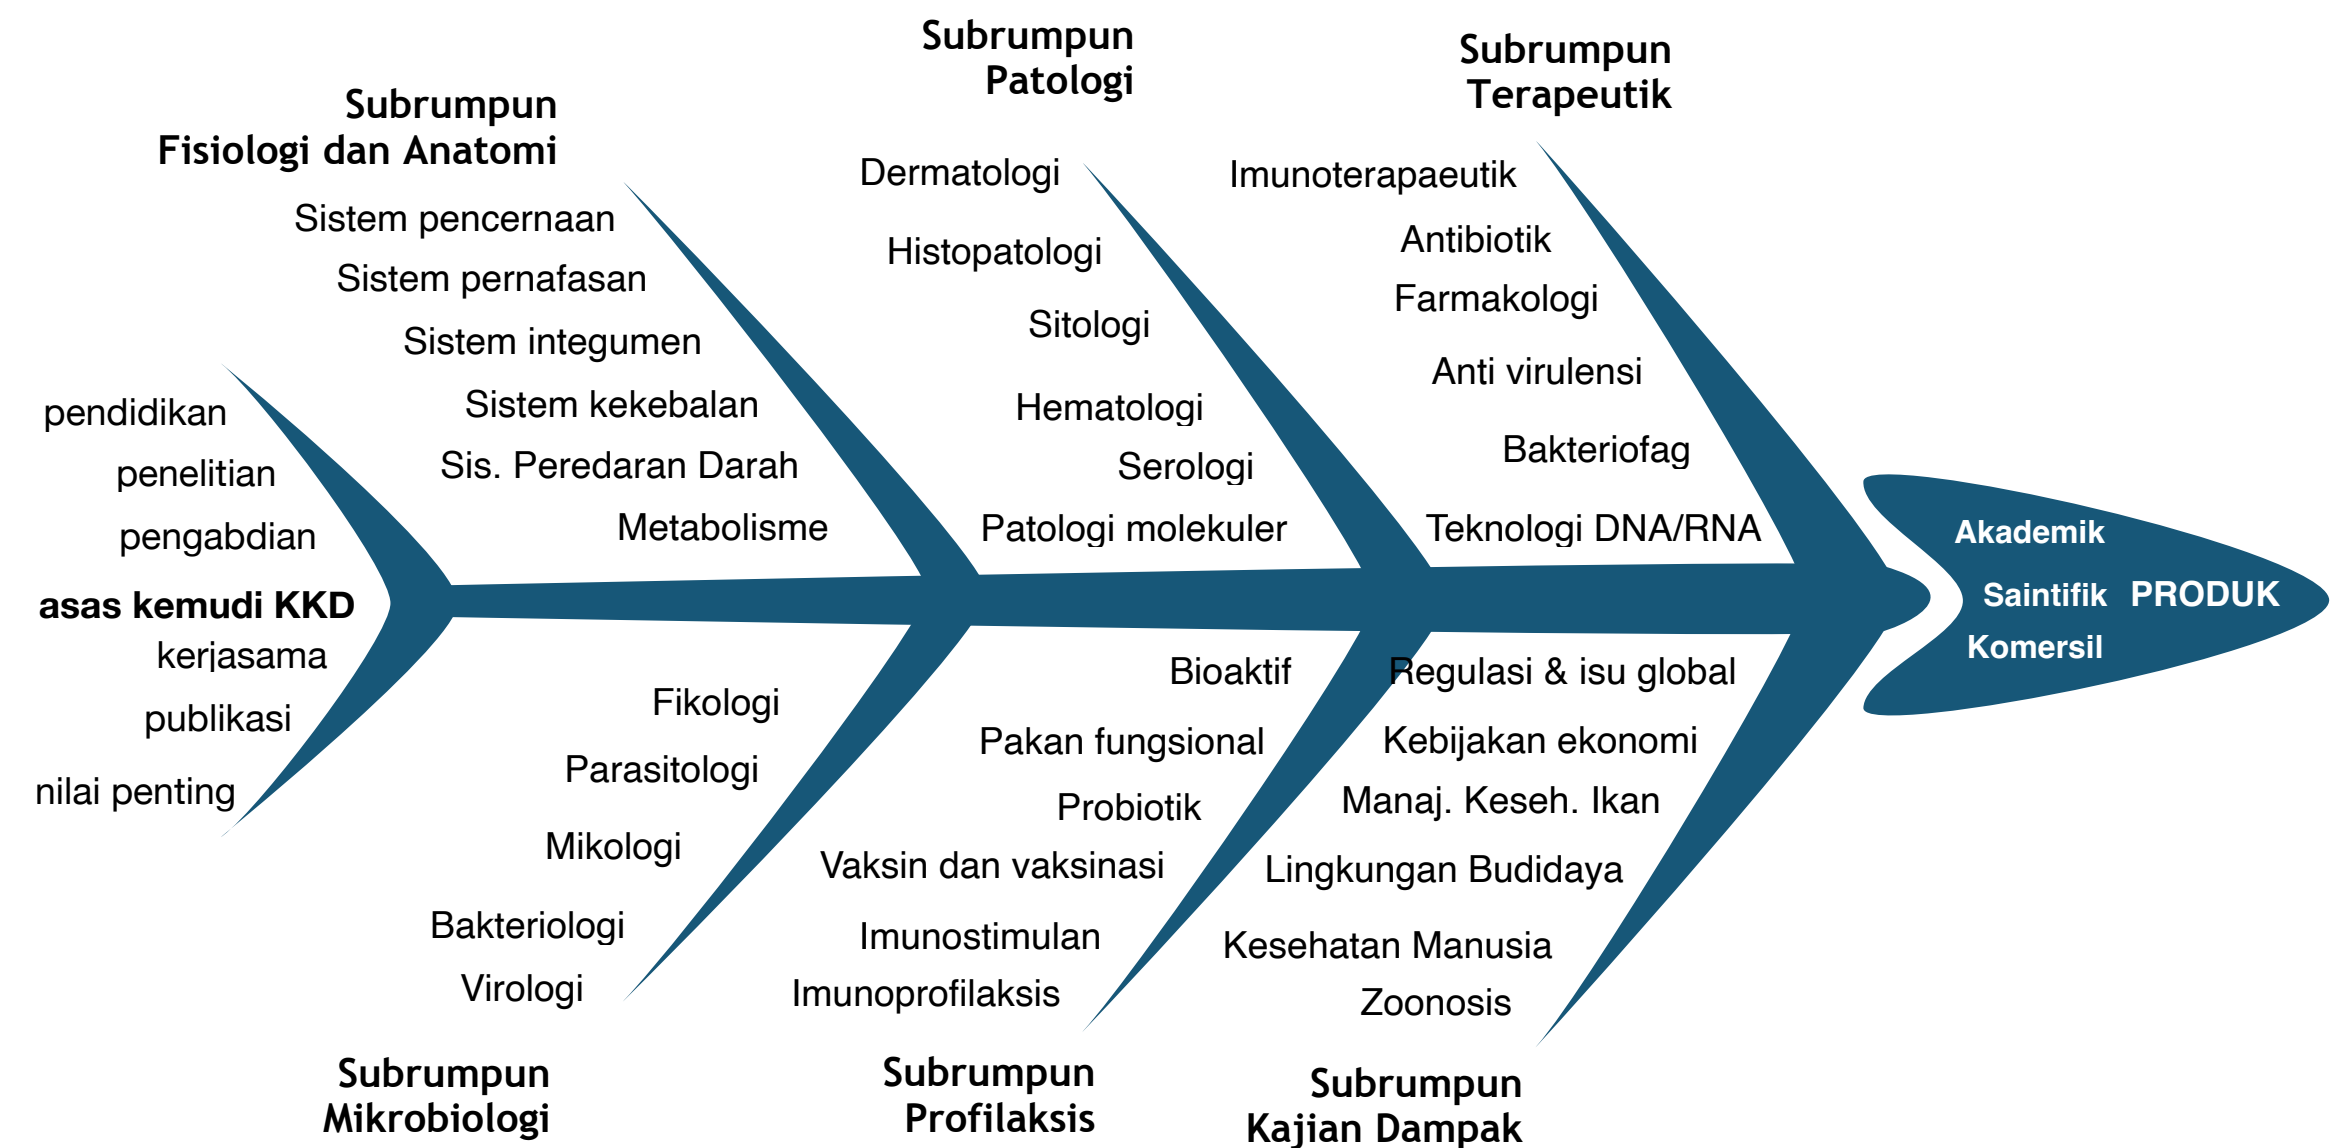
Subrumpun Fisiologi dan Anatomi

Sistem pencernaan
Sistem pernafasan
Sistem integumen
Sistem kekebalan
Sis. Peredaran Darah
Metabolisme

Subrumpun Patologi

Dermatologi
Histopatologi
Sitologi
Hematologi
Serologi
Patologi molekuler

Subrumpun Terapeutik

Imunoterapaeutik
Antibiotik
Farmakologi
Anti virulensi
Bakteriofag
Teknologi DNA/RNA

pendidikan
penelitian
pengabdian
asas kemudi KKD
kerjasama
publikasi
nilai penting

Akademik
Saintifik PRODUK
Komersil

Fikologi
Parasitologi
Mikologi
Bakteriologi
Virologi

Subrumpun Mikrobiologi

Bioaktif
Pakan fungsional
Probiotik
Vaksin dan vaksinasi
Imunostimulan
Imunoprofilaksis

Subrumpun Profilaksis

Regulasi & isu global
Kebijakan ekonomi
Manaj. Keseh. Ikan
Lingkungan Budidaya
Kesehatan Manusia
Zoonosis

Subrumpun Kajian Dampak